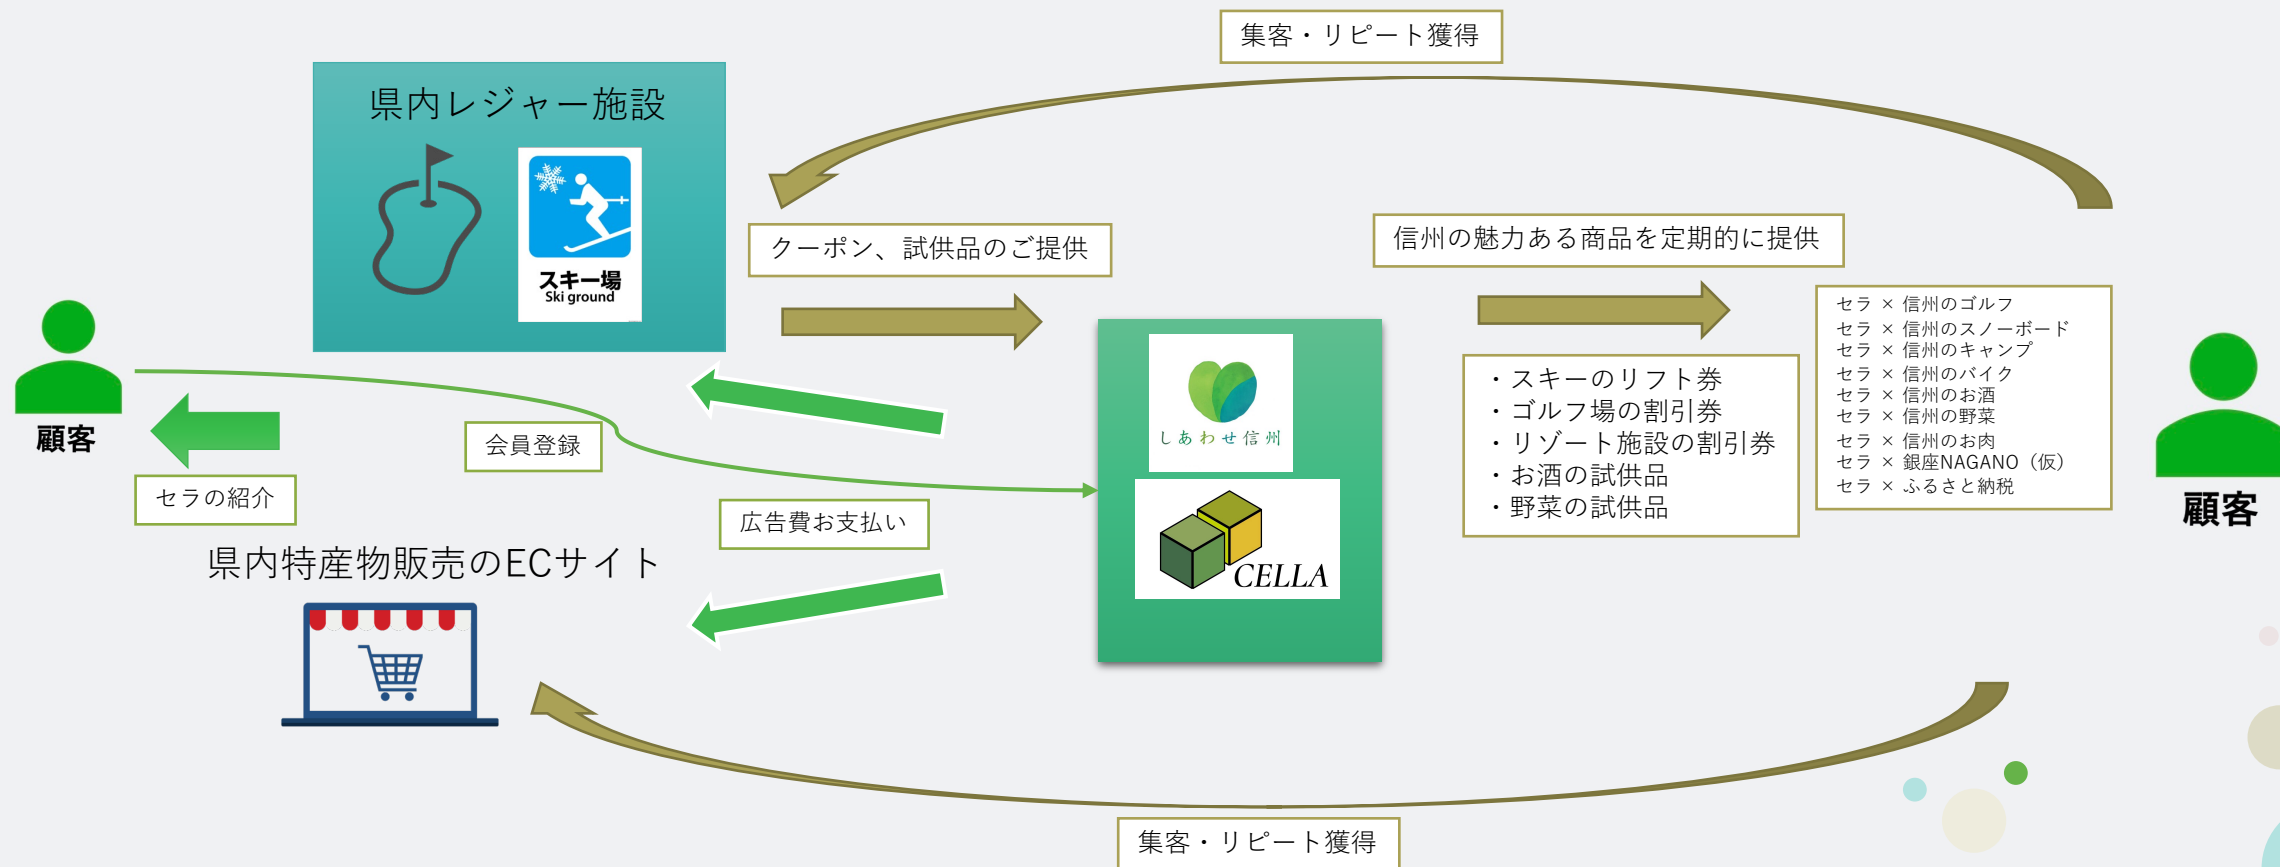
集客・リピート獲得

県内レジャー施設

スキー場
Ski ground

クーポン、試供品のご提供

信州の魅力ある商品を定期的に提供

セラ × 信州のゴルフ
セラ × 信州のスノーボード
セラ × 信州のキャンプ
セラ × 信州のバイク
セラ × 信州のお酒
セラ × 信州の野菜
セラ × 信州のお肉
セラ × 銀座NAGANO（仮）
セラ × ふるさと納税

顧客

会員登録

セラの紹介

しあわせ信州

CELLA

・スキーのリフト券
・ゴルフ場の割引券
・リゾート施設の割引券
・お酒の試供品
・野菜の試供品

顧客

広告費お支払い

県内特産物販売のECサイト

集客・リピート獲得